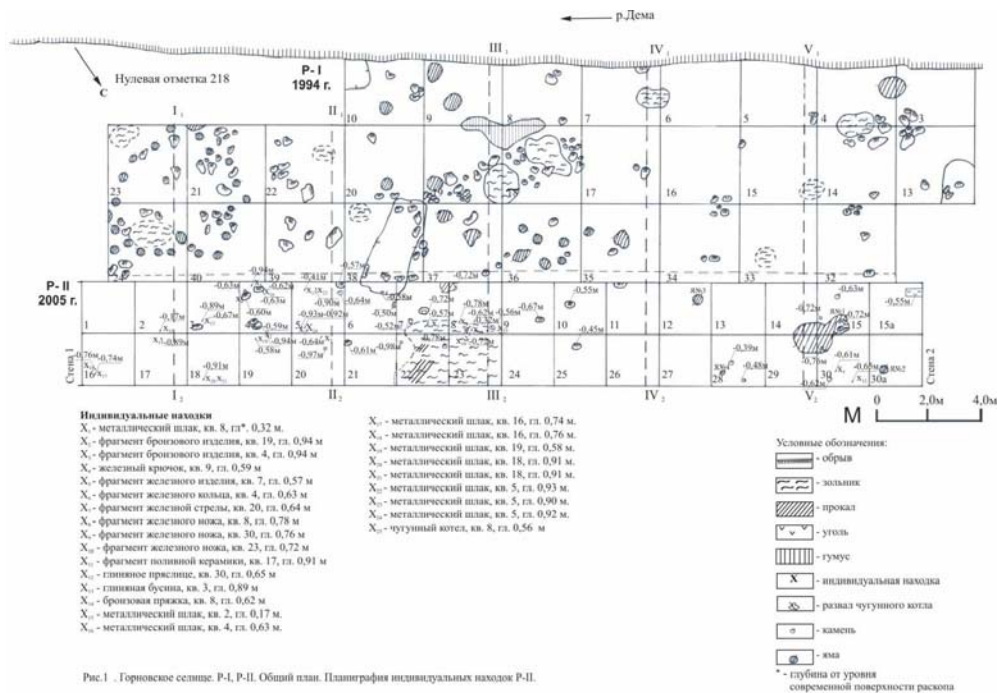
р.Дема

С

Нулевая отметка 218

Р-I
1994 г.

I₁ II₁ III₁ IV₁ V₁

10 9 8 7 6 5 4 3

23 21 22 20 18 17 16 15 14 13

Р-II
2005 г.

40 39 38 37 36 35 34 33 32

1 2 3 4 5 6 7 8 9 10 11 12 13 14 15 15а

16 17 18 19 20 21 22 23 24 25 26 27 28 29 30 30а

Стена 1

Стена 2

I₂ II₂ III₂ IV₂ V₂

-0,76м -0,74м -0,87м -0,89м -0,63м -0,94м -0,62м -0,41м -0,67м -0,60м -0,59м -0,58м -0,90м -0,93м -0,92м -0,64м -0,57м -0,58м -0,72м -0,72м -0,78м -0,56м -0,67м -0,55м -0,45м -0,50м -0,52м -0,57м -0,61м -0,98м -0,91м -0,94м -0,97м -0,64м -0,39м -0,48м -0,72м -0,63м -0,55м -0,72м -0,70м -0,61м -0,65м -0,62м

М 0 2,0м 4,0м

Индивидуальные находки
X₁ - металлический шлак, кв. 8, гл*. 0,32 м.
X₂ - фрагмент бронзового изделия, кв. 19, гл. 0,94 м
X₃ - фрагмент бронзового изделия, кв. 4, гл. 0,94 м
X₄ - железный крючок, кв. 9, гл. 0,59 м
X₅ - фрагмент железного изделия, кв. 7, гл. 0,57 м
X₆ - фрагмент железного кольца, кв. 4, гл. 0,63 м
X₇ - фрагмент железной стрелы, кв. 20, гл. 0,64 м
X₈ - фрагмент железного ножа, кв. 8, гл. 0,78 м
X₉ - фрагмент железного ножа, кв. 30, гл. 0,76 м
X₁₀ - фрагмент железного ножа, кв. 23, гл. 0,72 м
X₁₁ - фрагмент поливной керамики, кв. 17, гл. 0,91 м
X₁₂ - глиняное пряслице, кв. 30, гл. 0,65 м
X₁₃ - глиняная бусина, кв. 3, гл. 0,89 м
X₁₄ - бронзовая пряжка, кв. 8, гл. 0,62 м
X₁₅ - металлический шлак, кв. 2, гл. 0,17 м.
X₁₆ - металлический шлак, кв. 4, гл. 0,63 м.

X₁₇ - металлический шлак, кв. 16, гл. 0,74 м.
X₁₈ - металлический шлак, кв. 16, гл. 0,76 м.
X₁₉ - металлический шлак, кв. 19, гл. 0,58 м.
X₂₀ - металлический шлак, кв. 18, гл. 0,91 м.
X₂₁ - металлический шлак, кв. 18, гл. 0,91 м.
X₂₂ - металлический шлак, кв. 5, гл. 0,93 м.
X₂₃ - металлический шлак, кв. 5, гл. 0,90 м.
X₂₄ - металлический шлак, кв. 5, гл. 0,92 м.
X₂₅ - чугунный котел, кв. 8, гл. 0,56 м

Условные обозначения:
- обрыв
- зольник
- прокал
- уголь
- гумус
X - индивидуальная находка
- развал чугунного котла
- камень
- яма
* - глубина от уровня современной поверхности раскопа

Рис.1 . Горновское селище. Р-I, Р-II. Общий план. Планиграфия индивидуальных находок Р-II.